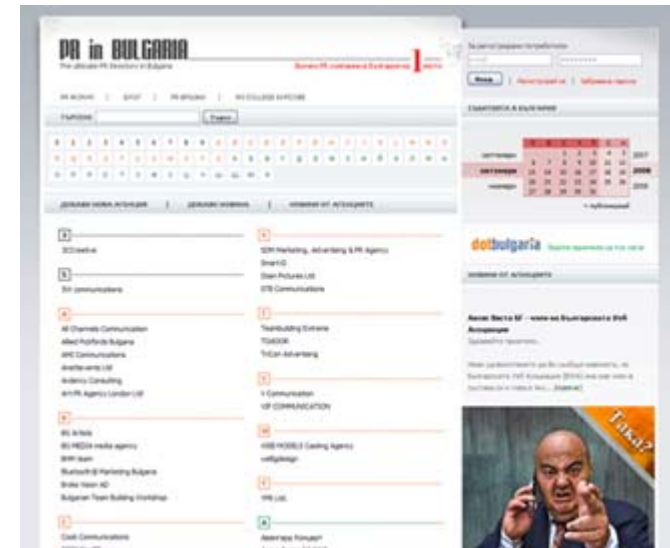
PR in BULGARIA
The ultimate PR Directory in Bulgaria

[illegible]

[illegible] | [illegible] | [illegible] | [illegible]

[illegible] | Търси

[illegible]

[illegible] | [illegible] | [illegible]

3
3Creative

5
5H communications

A
All Channels Communication
Allied Portfolio Bulgaria
APG Communications
Aresteventa Ltd
Ardency Consulting
AYPR Agency London Ltd

B
BG Artists
BG MEDIA media agency
BHM team
Bluetooth Marketing Bulgaria
Broke Vision AD
Bulgarian Team Building Workshop

C
Cosh Communications

S
SEM Marketing, Advertising & PR Agency
SmartO
Stein Pictures Ltd
STB Communications

T
Teambuilding Extreme
TOADOR
TriCan Advertising

V
V Communication
VIP COMMUNICATION

W
WEB MODELS Casting Agency
webdesign

Y
YRB Ltd.

А
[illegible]

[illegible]

Вход | Регистрирай се | Забравена парола

Събитията в България

септември
октомври
ноември
2007
2008
2009

» публикувай

dotbulgaria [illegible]

Новини от агенциите

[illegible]

Така?